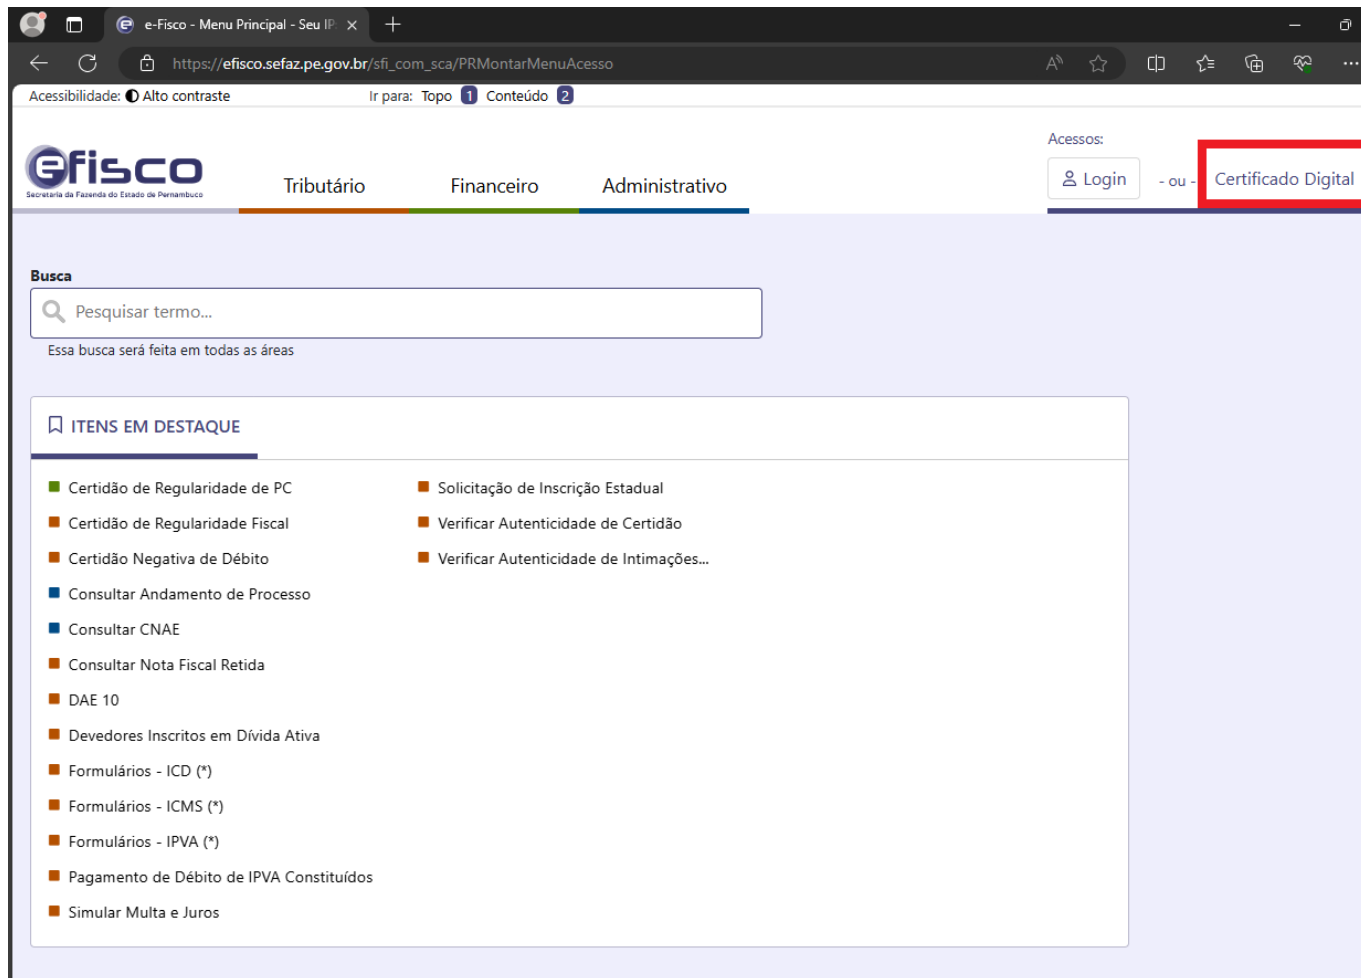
e-Fisco - Menu Principal - Seu IP

https://efisco.sefaz.pe.gov.br/sfi_com_sca/PRMontarMenuAcesso

Acessibilidade: Alto contraste Ir para: Topo 1 Conteúdo 2

efisco
Secretaria da Fazenda do Estado de Pernambuco

Tributário Financeiro Administrativo

Acessos:
Login - ou - Certificado Digital

Busca
Pesquisar termo...
Essa busca será feita em todas as áreas

ITENS EM DESTAQUE

Certidão de Regularidade de PC
Certidão de Regularidade Fiscal
Certidão Negativa de Débito
Consultar Andamento de Processo
Consultar CNAE
Consultar Nota Fiscal Retida
DAE 10
Devedores Inscritos em Dívida Ativa
Formulários - ICD (*)
Formulários - ICMS (*)
Formulários - IPVA (*)
Pagamento de Débito de IPVA Constituídos
Simular Multa e Juros

Solicitação de Inscrição Estadual
Verificar Autenticidade de Certidão
Verificar Autenticidade de Intimações...